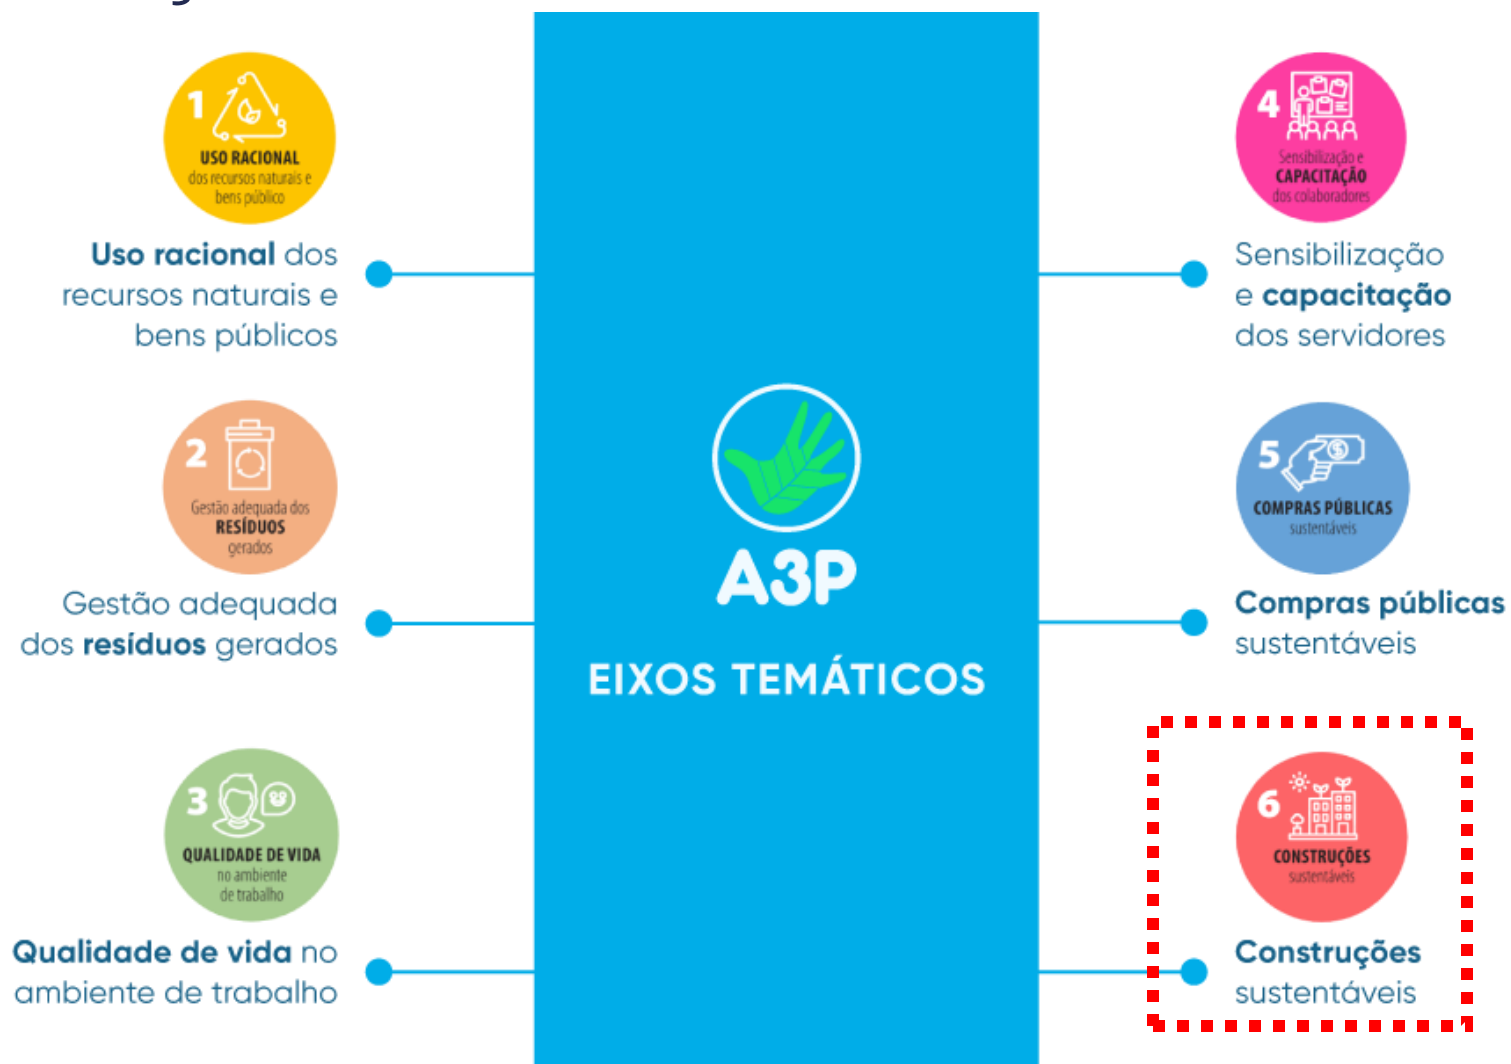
1
USO RACIONAL
dos recursos naturais e bens público

Uso racional dos recursos naturais e bens públicos

2
Gestão adequada dos
RESÍDUOS
gerados

Gestão adequada dos resíduos gerados

3
QUALIDADE DE VIDA
no ambiente de trabalho

Qualidade de vida no ambiente de trabalho

A3P

EIXOS TEMÁTICOS

4
Sensibilização e
CAPACITAÇÃO
dos colaboradores

Sensibilização e capacitação dos servidores

5
COMPRAS PÚBLICAS
sustentáveis

Compras públicas sustentáveis

6
CONSTRUÇÕES
sustentáveis

Construções sustentáveis